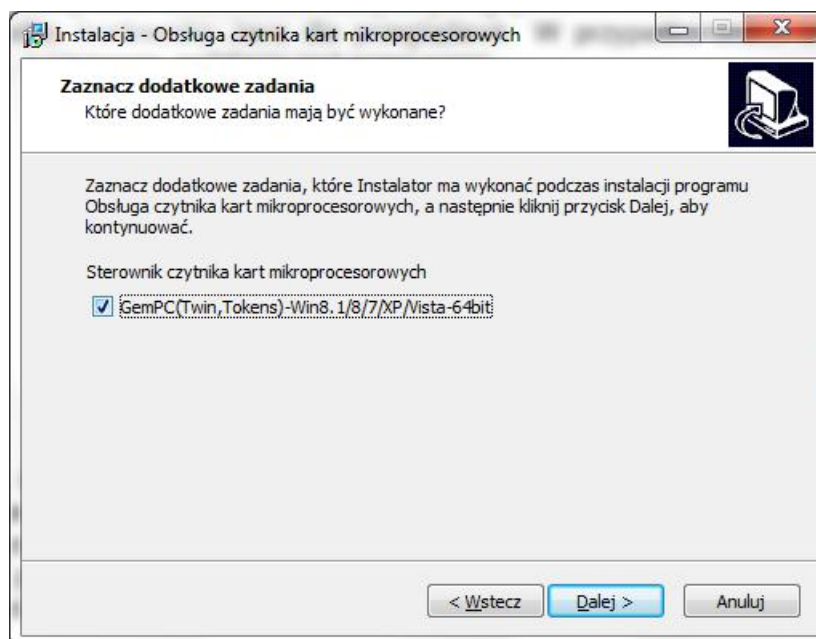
Instalacja - Obsługa czytnika kart mikroprocesorowych

Zaznacz dodatkowe zadania
Które dodatkowe zadania mają być wykonane?

Zaznacz dodatkowe zadania, które Instalator ma wykonać podczas instalacji programu Obsługa czytnika kart mikroprocesorowych, a następnie kliknij przycisk Dalej, aby kontynuować.

Sterownik czytnika kart mikroprocesorowych

GemPC(Twin,Tokens)-Win8.1/8/7/XP/Vista-64bit

< Wstecz
Dalej >
Anuluj